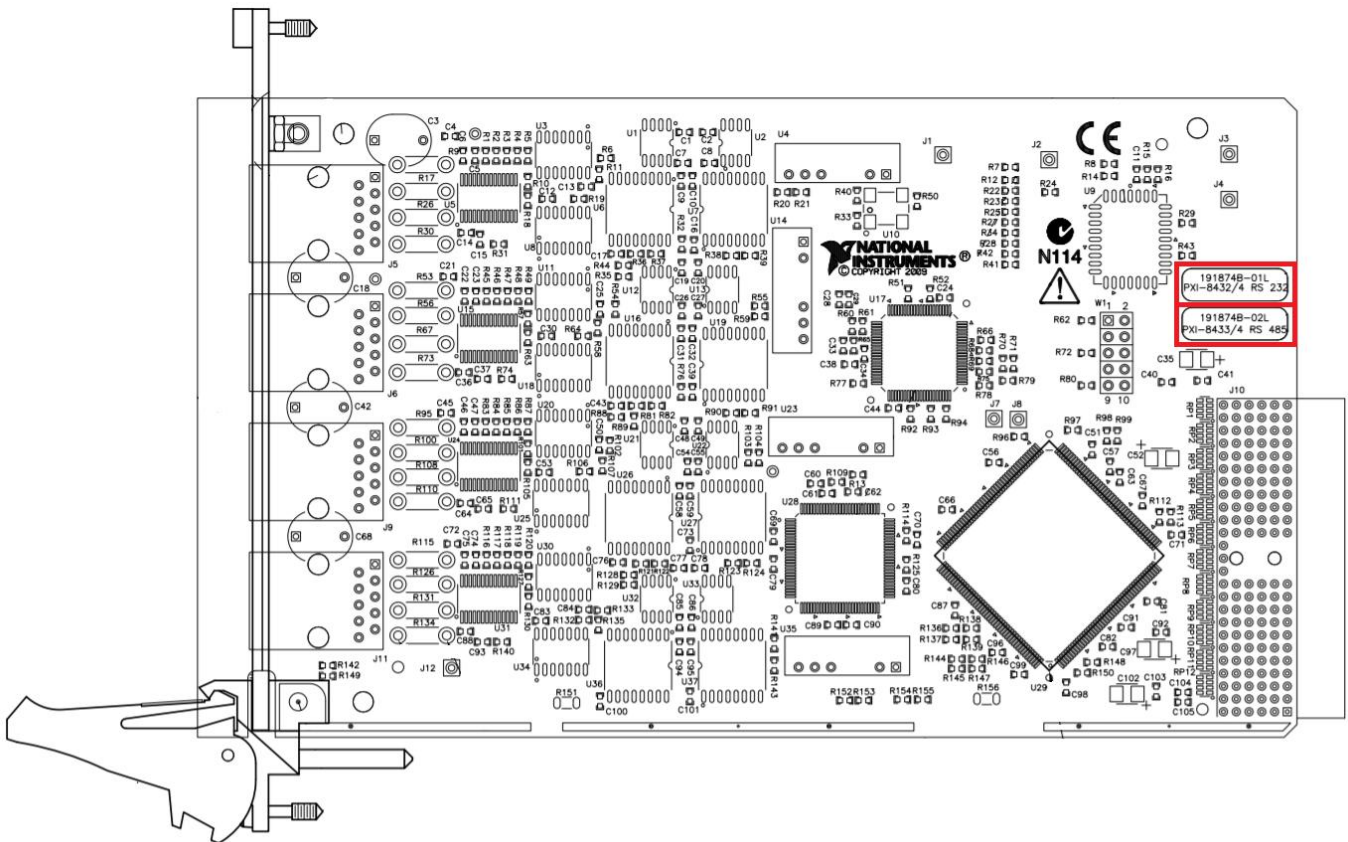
C3 C4 R9 R1 R2 R3 R4 R5 U3 U1 C1 C2 U2 U4 J1 J2 J3 J4 CE

R17 R26 R30 C5 U5 R18 R10 C12 C13 R19 R6 R11 U6 U8 C14 C15 R31 C7 C8 C9 C10 C16 R32 R20 R21 R40 R50 R33 U10 U14 R7 R12 R22 R23 R25 R27 R24 R28 R42 R41 R24 R8 R14 C11 R15 R16 U9 R29 R43

NATIONAL INSTRUMENTS © COPYRIGHT 2009

N114

J5 C18 C21 R53 R56 R67 R73 U15 U11 R44 R35 U12 R38 R39 R55 R59 U16 U19 U17 R51 R52 C24 C28 R60 R61 C33 C38 R77 R66 R70 R71 R78 R79

191874B-01L
PXI-8432/4 RS 232

191874B-02L
PXI-8433/4 RS 485

W1 1 2 9 10 R62 R72 R80 C35 C40 C41 J10

J6 C36 C37 R74 C30 R64 R63 R58 U18 C42 C45 R95 R100 R108 R110 U20 C43 R88 R81 R82 R89 U21 R90 R91 U23 R104 R103 C44 R92 R93 R94 J7 J8 R96 R97 R98 R99 C51 C52 C56 C57

U24 C53 R106 U26 R105 U25 C64 C65 R111 C60 R109 R13 C61 C62 U28 C70 R114 C66 R112 R113 C71

J9 C68 C72 R115 R126 R131 R134 U30 C76 R128 R129 U32 C77 C78 R123 R124 C79 R125 C80 U33 C84 R132 R133 R135 C83 R130 C87 R136 R137 R138 R139 C96 R146 C91 C92 C97 C81 C82 R148 R150 C99 C89 C90 U31 C88 C93 R140 J11 J12 U34 U35 U36 U37 R14 R143 R144 R145 R147 U29 C98 C102 C103 C104 C105 R142 R149 R151 C100 C101 R152 R153 R154 R155 R156 RP1 RP2 RP3 RP4 RP5 RP6 RP7 RP8 RP9 RP10 RP11 RP12